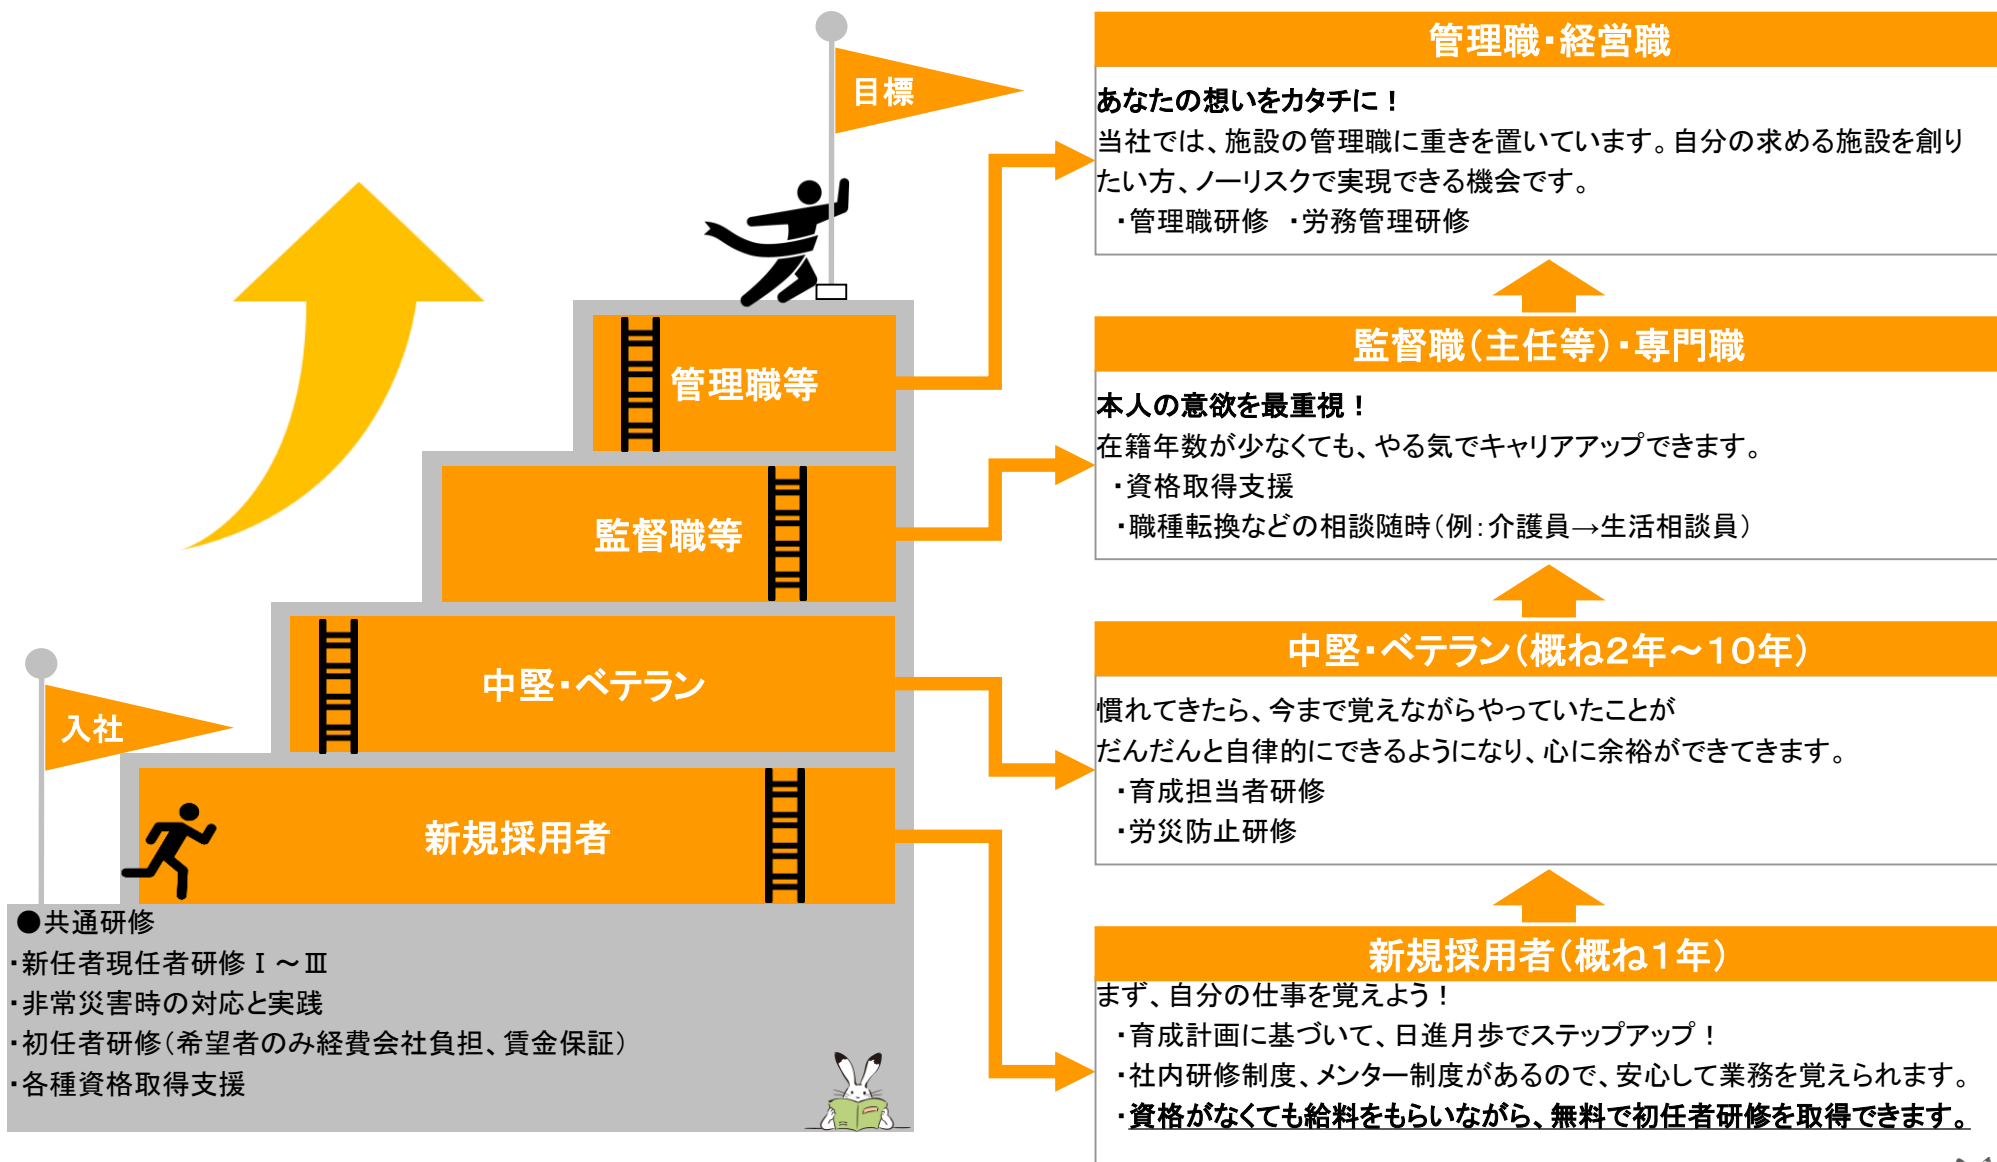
目標

管理職等

監督職等

中堅・ベテラン

入社

新規採用者

●共通研修
・新任者現任者研修Ⅰ～Ⅲ
・非常災害時の対応と実践
・初任者研修(希望者のみ経費会社負担、賃金保証)
・各種資格取得支援

管理職・経営職

あなたの想いをカタチに！
当社では、施設の管理職に重きを置いています。自分の求める施設を創りたい方、ノーリスクで実現できる機会です。
・管理職研修　・労務管理研修

監督職(主任等)・専門職

本人の意欲を最重視！
在籍年数が少なくても、やる気でキャリアアップできます。
・資格取得支援
・職種転換などの相談随時(例:介護員→生活相談員)

中堅・ベテラン(概ね2年～10年)

慣れてきたら、今まで覚えながらやっていたことがだんだんと自律的にできるようになり、心に余裕ができてきます。
・育成担当者研修
・労災防止研修

新規採用者(概ね1年)

まず、自分の仕事を覚えよう！
・育成計画に基づいて、日進月歩でステップアップ！
・社内研修制度、メンター制度があるので、安心して業務を覚えられます。
・資格がなくても給料をもらいながら、無料で初任者研修を取得できます。